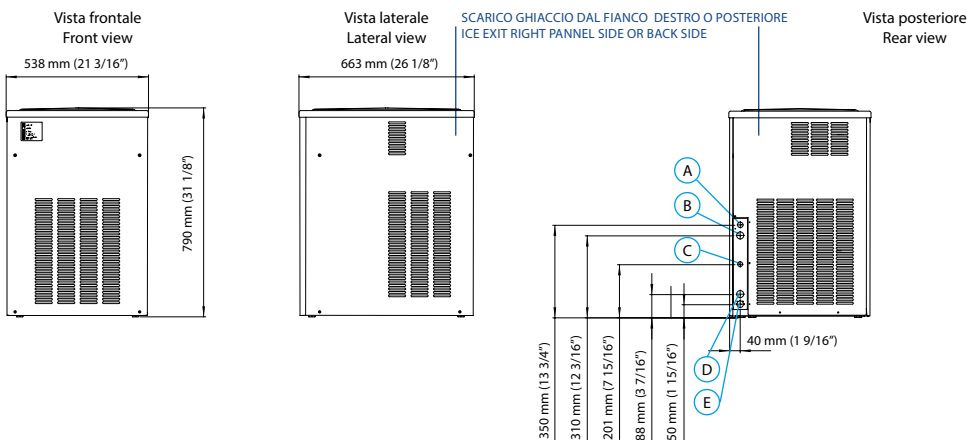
Vista frontale
Front view

538 mm (21 3/16")

790 mm (31 1/8")

Vista laterale
Lateral view

663 mm (26 1/8")

SCARICO GHIACCIO DAL FIANCO DESTRO O POSTERIORE
ICE EXIT RIGHT PANNEL SIDE OR BACK SIDE

Vista posteriore
Rear view

A
B
C
D
E

40 mm (1 9/16")

350 mm (13 3/4")
310 mm (12 3/16")
201 mm (7 15/16")
88 mm (3 7/16")
50 mm (1 15/16")